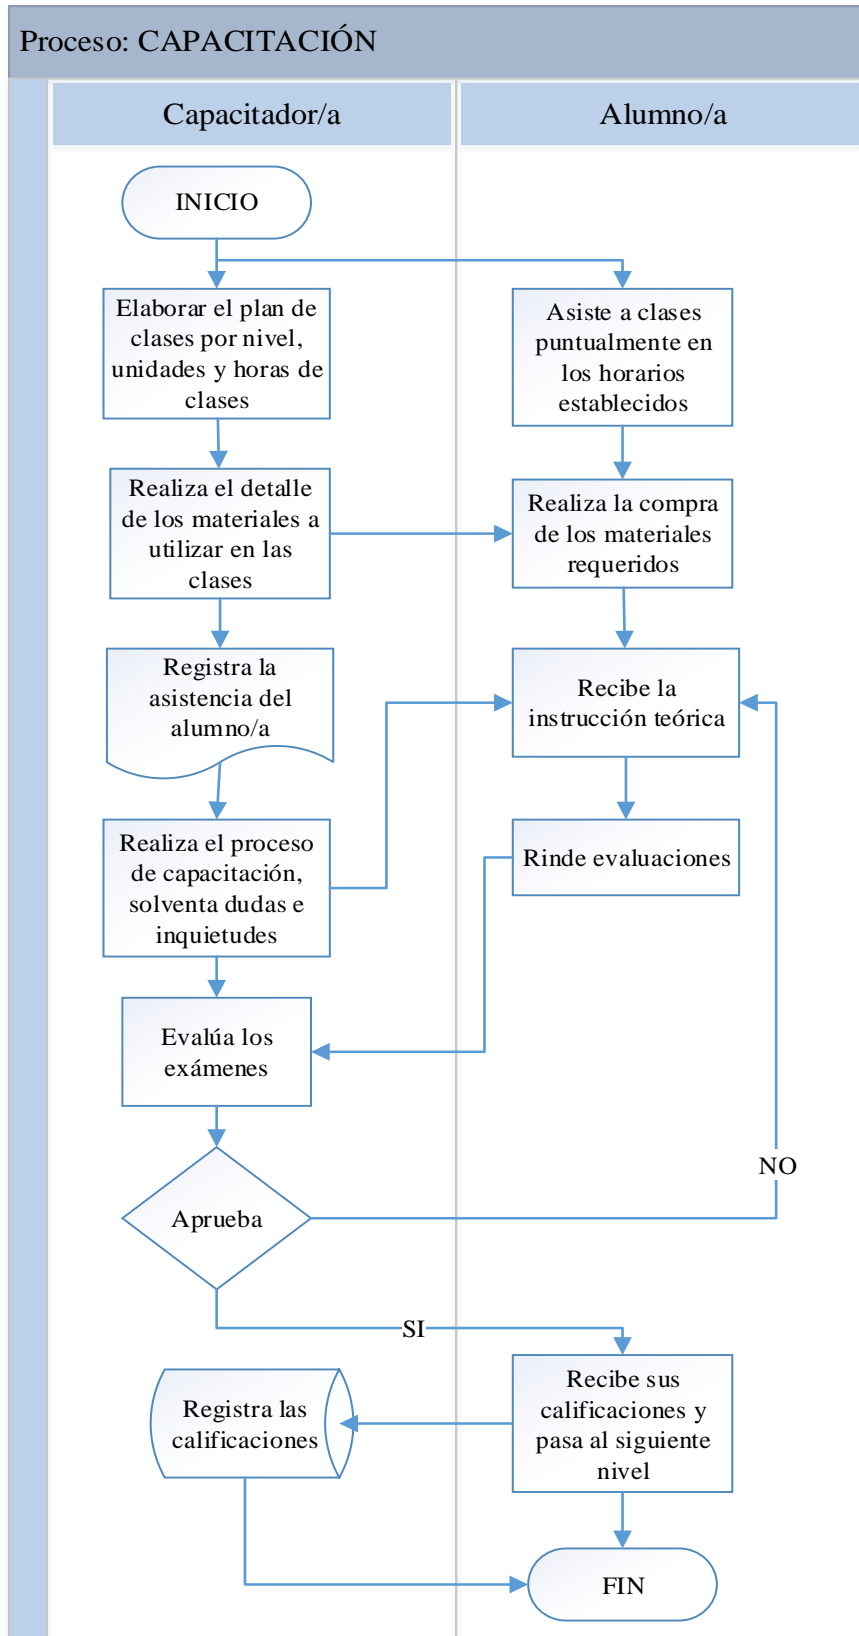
Proceso: CAPACITACIÓN

Capacitador/a

Alumno/a

INICIO

Elaborar el plan de clases por nivel, unidades y horas de clases

Asiste a clases puntualmente en los horarios establecidos

Realiza el detalle de los materiales a utilizar en las clases

Realiza la compra de los materiales requeridos

Registra la asistencia del alumno/a

Recibe la instrucción teórica

Realiza el proceso de capacitación, solventa dudas e inquietudes

Rinde evaluaciones

Evalúa los exámenes

Aprueba

NO

SI

Registra las calificaciones

Recibe sus calificaciones y pasa al siguiente nivel

FIN